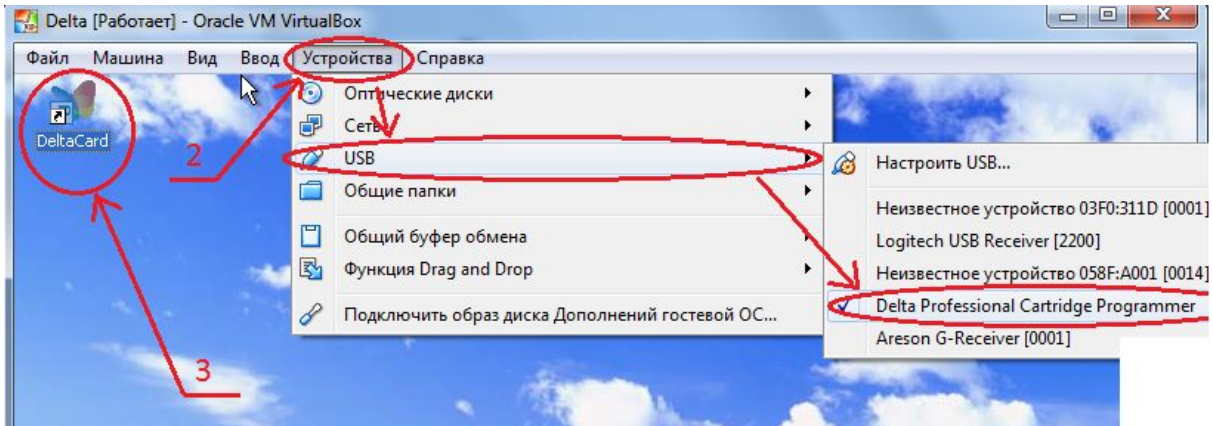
Delta [Работает] - Oracle VM VirtualBox

Файл Машина Вид Ввод Устройства Справка

DeltaCard

2

3

Оптические диски
Сеть
USB
Общие папки
Общий буфер обмена
Функция Drag and Drop
Подключить образ диска Дополнений гостевой ОС...

Настроить USB...
Неизвестное устройство 03F0:311D [0001]
Logitech USB Receiver [2200]
Неизвестное устройство 058F:A001 [0014]
Delta Professional Cartridge Programmer
Areson G-Receiver [0001]